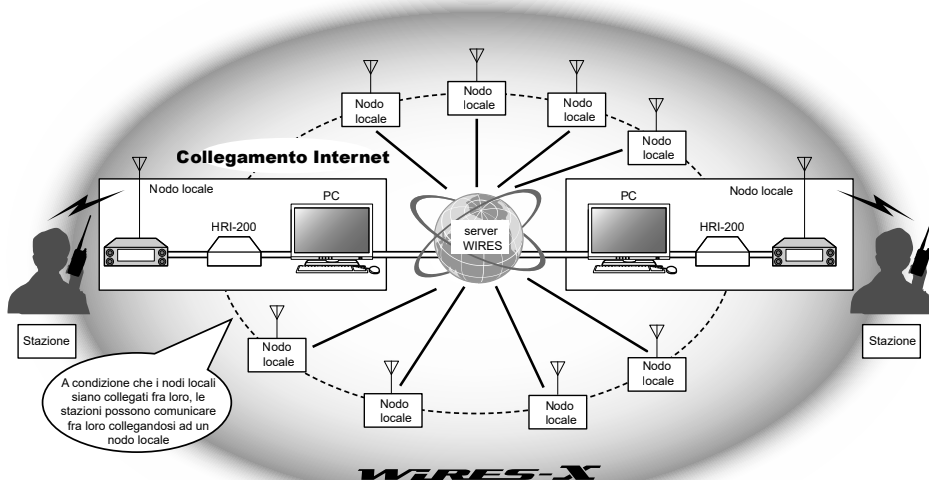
Nodo locale

Nodo locale

Nodo locale

Nodo locale

Collegamento Internet

Nodo locale

PC

HRI-200

server WIRES

PC

Nodo locale

HRI-200

Stazione

Nodo locale

Nodo locale

Stazione

A condizione che i nodi locali siano collegati fra loro, le stazioni possono comunicare fra loro collegandosi ad un nodo locale

Nodo locale

Nodo locale

Nodo locale

WIRES-X